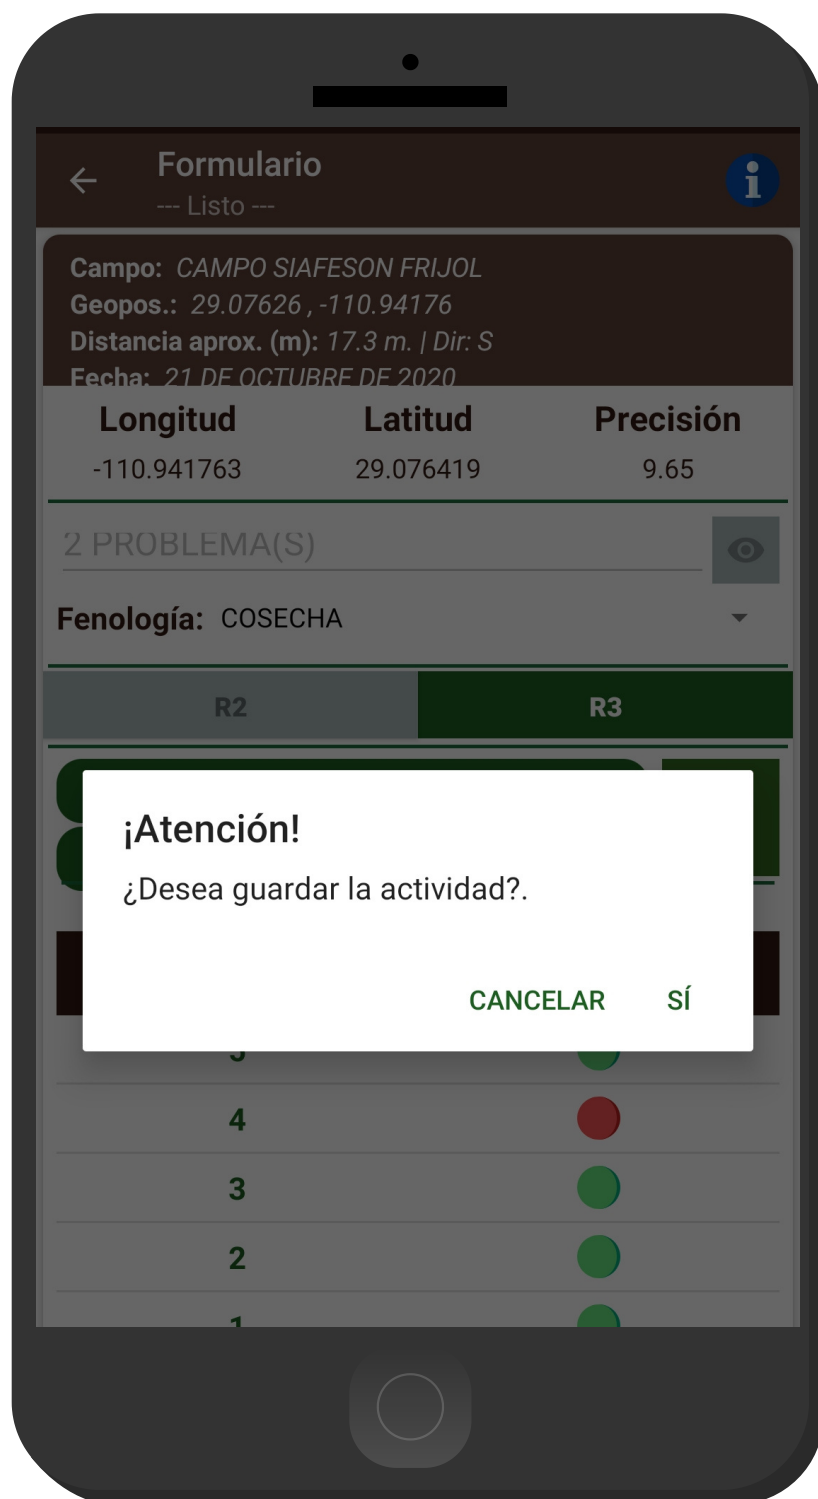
Formulario
--- Listo ---

Campo: CAMPO SIAFESON FRIJOL
Geopos.: 29.07626 , -110.94176
Distancia aprox. (m): 17.3 m. | Dir: S
Fecha: 21 DE OCTUBRE DE 2020

| Longitud | Latitud | Precisión |
|---|---|---|
| -110.941763 | 29.076419 | 9.65 |

2 PROBLEMA(S)

Fenología: COSECHA

R2 R3

¡Atención!
¿Desea guardar la actividad?.

CANCELAR SÍ

5
4
3
2
1